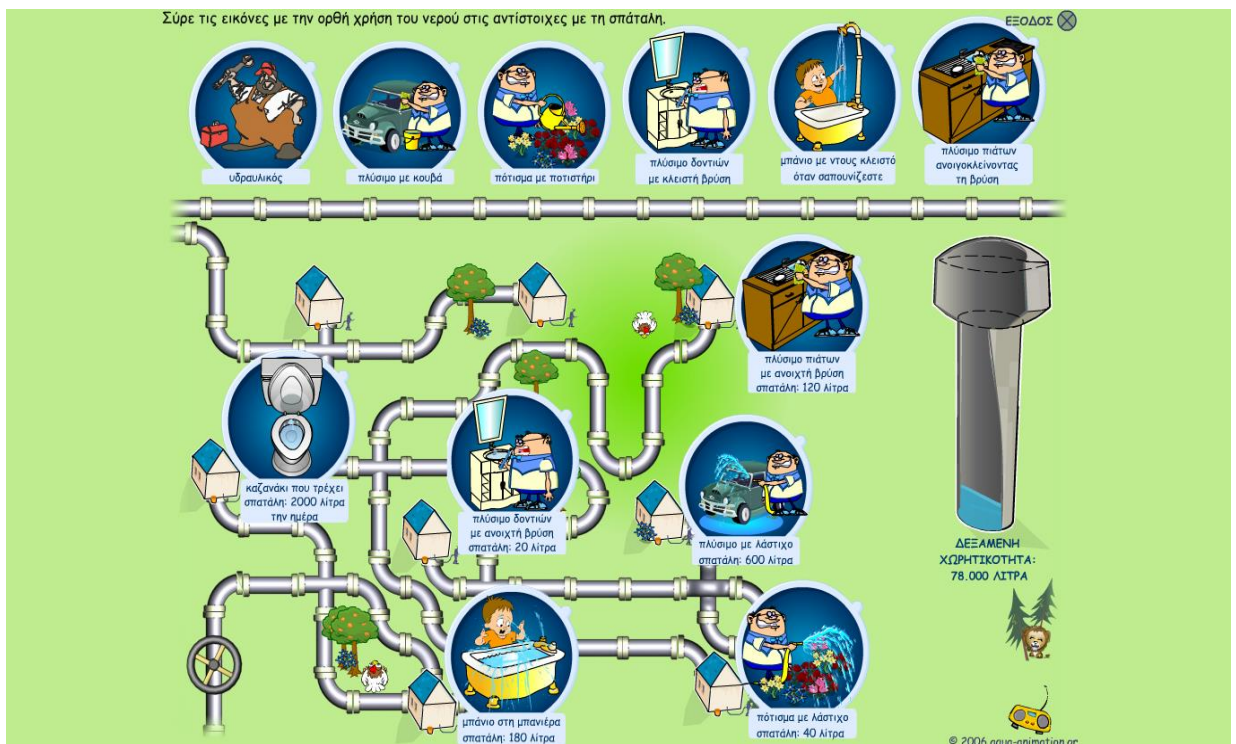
Σύρε τις εικόνες με την ορθή χρήση του νερού στις αντίστοιχες με τη σπάταλη.

ΕΞΟΔΟΣ

υδραυλικός

πλύσιμο με κουβά

πότισμα με ποτιστήρι

πλύσιμο δοντιών με κλειστή βρύση

μπάνιο με ντους κλειστό όταν σαπουνίζεστε

πλύσιμο πιάτων ανοιγοκλείνοντας τη βρύση

πλύσιμο πιάτων με ανοιχτή βρύση σπατάλη: 120 λίτρα

καζανάκι που τρέχει σπατάλη: 2000 λίτρα την ημέρα

πλύσιμο δοντιών με ανοιχτή βρύση σπατάλη: 20 λίτρα

πλύσιμο με λάστιχο σπατάλη: 600 λίτρα

ΔΕΞΑΜΕΝΗ ΧΩΡΗΤΙΚΟΤΗΤΑ: 78.000 ΛΙΤΡΑ

μπάνιο στη μπανιέρα σπατάλη: 180 λίτρα

πότισμα με λάστιχο σπατάλη: 40 λίτρα

© 2006 aqua-animation.gr